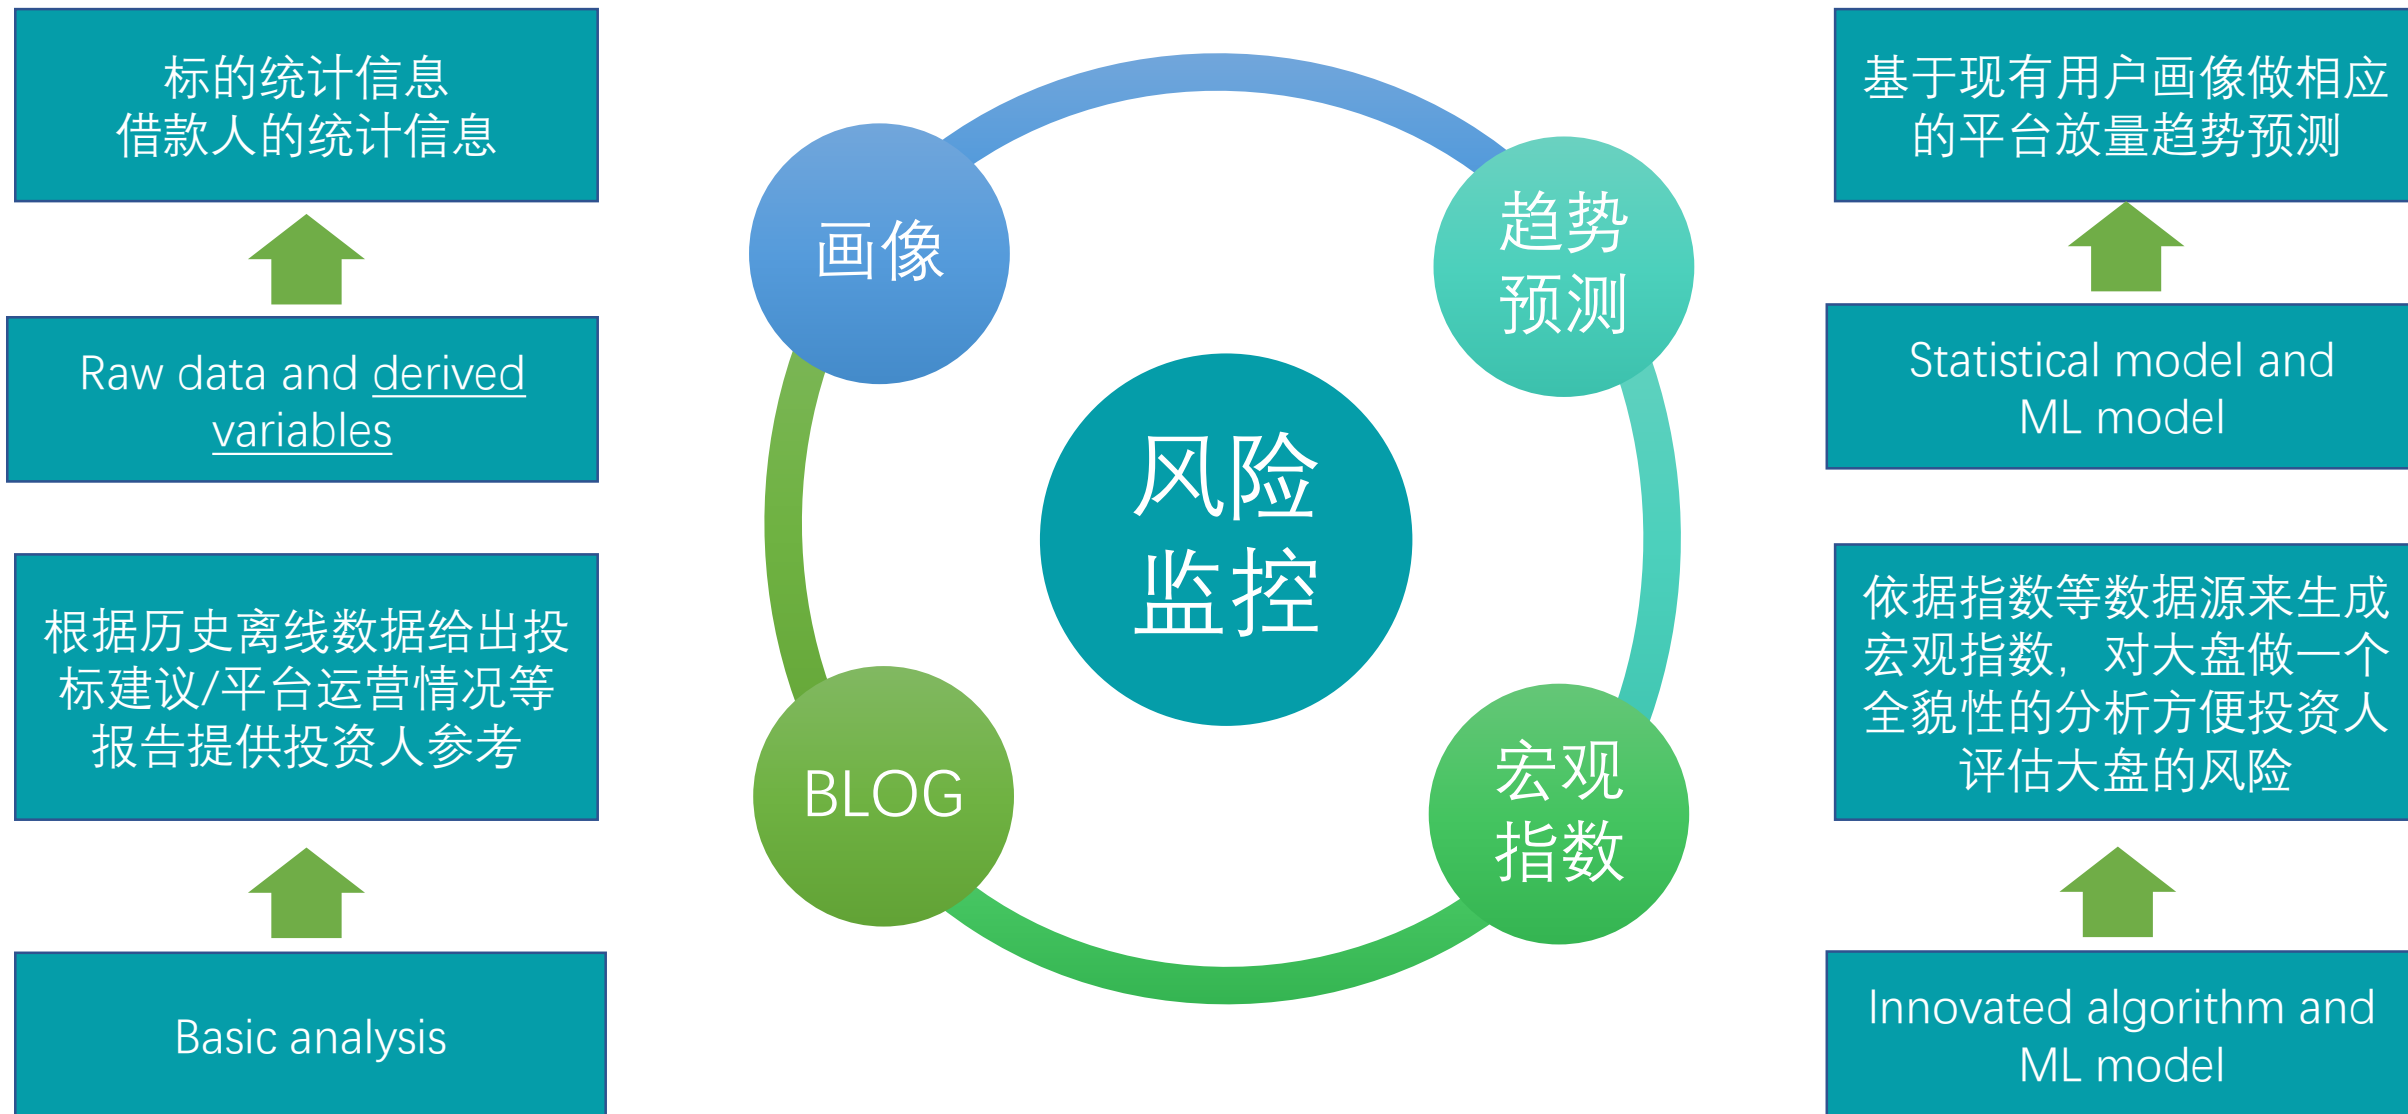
标的统计信息
借款人的统计信息

Raw data and derived variables

根据历史离线数据给出投标建议/平台运营情况等报告提供投资人参考

Basic analysis

画像

趋势预测

风险监控

BLOG

宏观指数

基于现有用户画像做相应的平台放量趋势预测

Statistical model and ML model

依据指数等数据源来生成宏观指数，对大盘做一个全貌性的分析方便投资人评估大盘的风险

Innovated algorithm and ML model